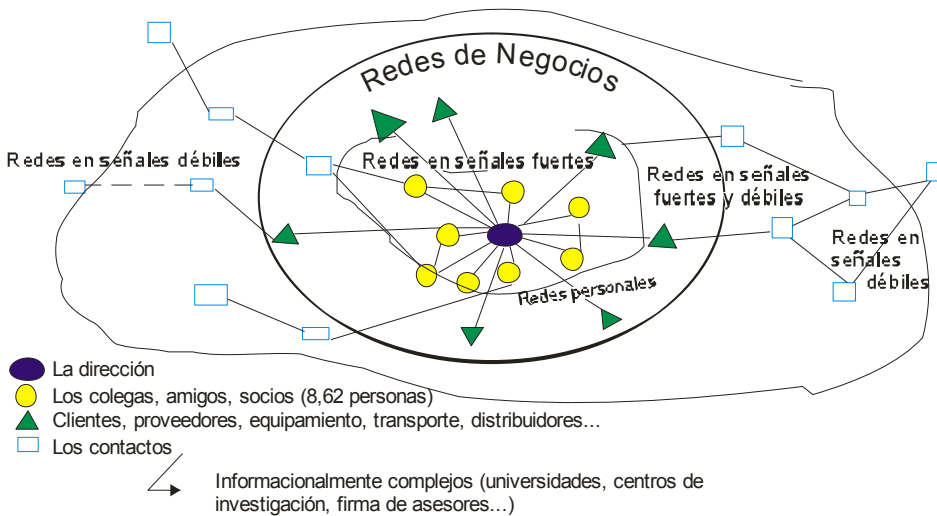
Redes de Negocios

Redes en señales débiles

Redes en señales fuertes

Redes en señales fuertes y débiles

Redes en señales débiles

Redes personales

La dirección
Los colegas, amigos, socios (8,62 personas)
Clientes, proveedores, equipamiento, transporte, distribuidores...
Los contactos
Informacionalmente complejos (universidades, centros de investigación, firma de asesores...)